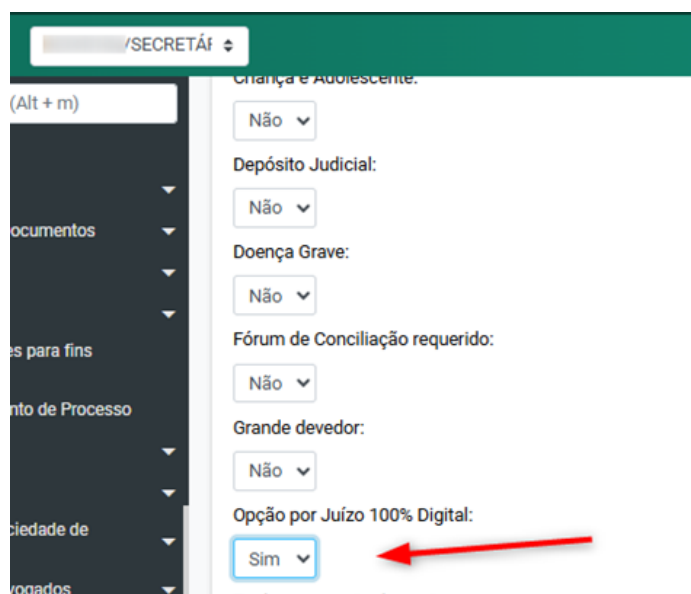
/SECRETÁ

(Alt + m)

ocumentos

es para fins

nto de Processo

ciedade de

vogados

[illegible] e Adolescente:

Não

Depósito Judicial:

Não

Doença Grave:

Não

Fórum de Conciliação requerido:

Não

Grande devedor:

Não

Opção por Juízo 100% Digital:

Sim